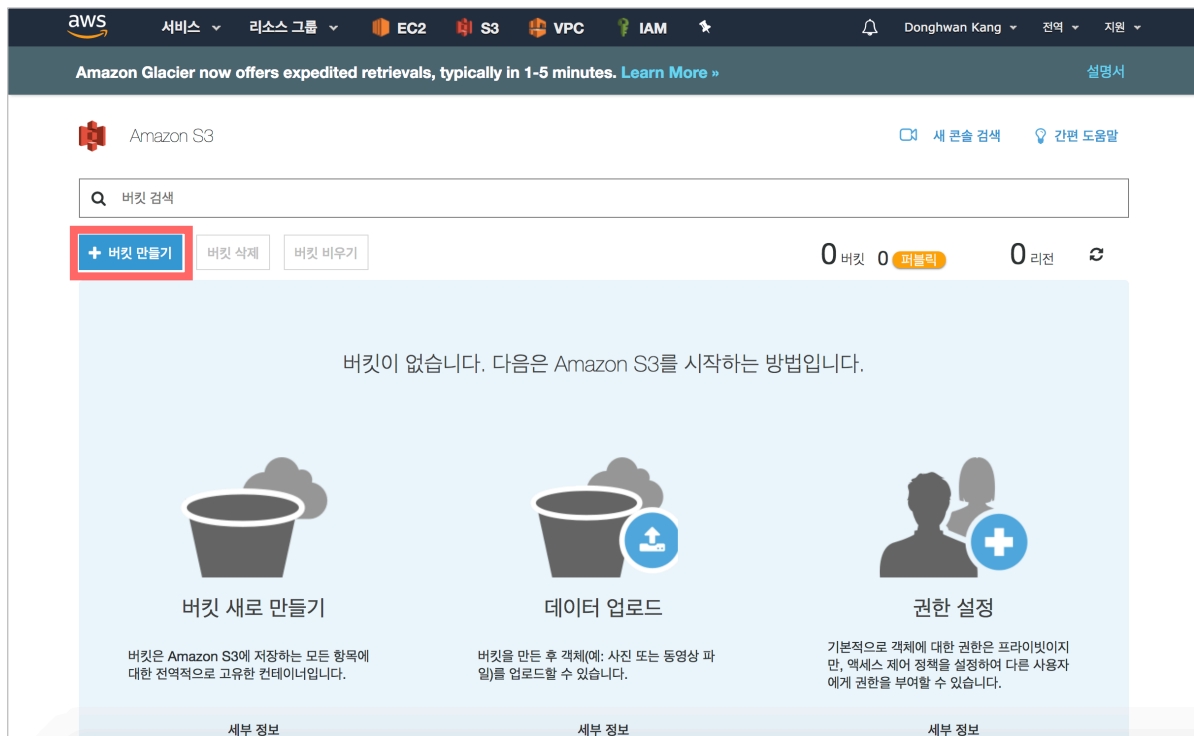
aws 서비스 리소스 그룹 EC2 S3 VPC IAM Donghwan Kang 전역 지원

Amazon Glacier now offers expedited retrievals, typically in 1-5 minutes. Learn More »

설명서

Amazon S3

새 콘솔 검색 간편 도움말

버킷 검색

+ 버킷 만들기 버킷 삭제 버킷 비우기

0 버킷 0 퍼블릭 0 리전

버킷이 없습니다. 다음은 Amazon S3를 시작하는 방법입니다.

버킷 새로 만들기

버킷은 Amazon S3에 저장하는 모든 항목에 대한 전역적으로 고유한 컨테이너입니다.

세부 정보

데이터 업로드

버킷을 만든 후 객체(예: 사진 또는 동영상 파일)를 업로드할 수 있습니다.

세부 정보

권한 설정

기본적으로 객체에 대한 권한은 프라이빗이지만, 액세스 제어 정책을 설정하여 다른 사용자에게 권한을 부여할 수 있습니다.

세부 정보